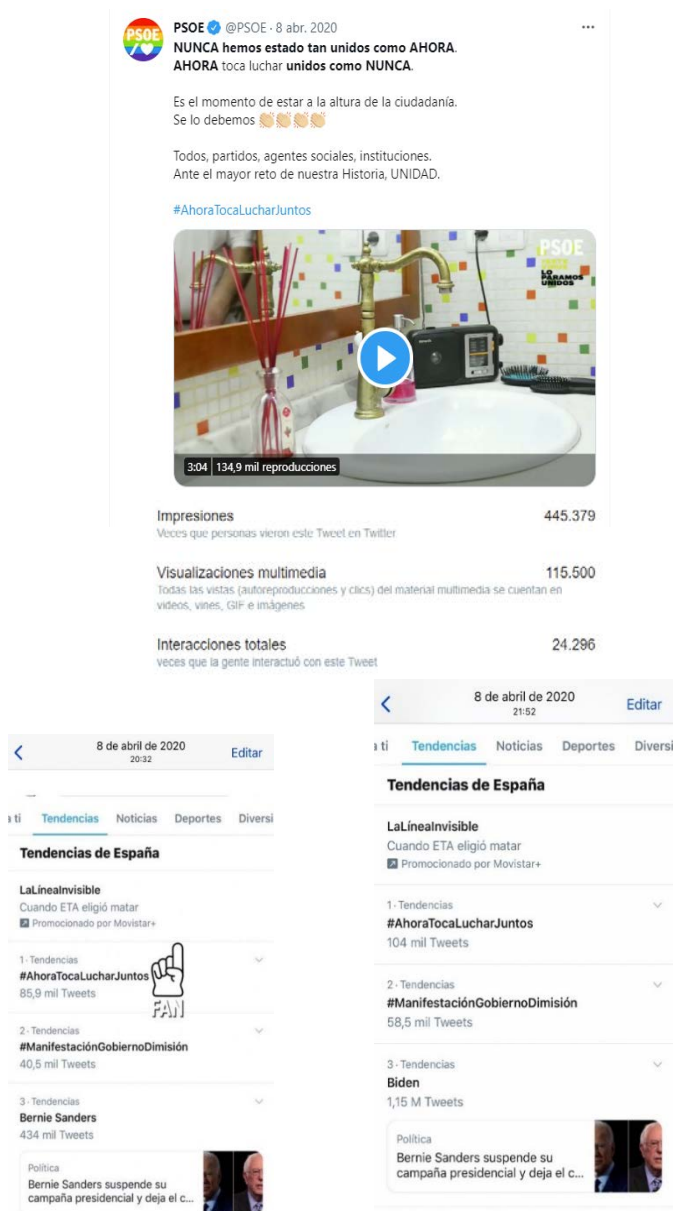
PSOE @PSOE · 8 abr. 2020
NUNCA hemos estado tan unidos como AHORA.
AHORA toca luchar unidos como NUNCA.

Es el momento de estar a la altura de la ciudadanía.
Se lo debemos 👏👏👏👏

Todos, partidos, agentes sociales, instituciones.
Ante el mayor reto de nuestra Historia, UNIDAD.

#AhoraTocaLucharJuntos

PSOE
LO PARAMOS UNIDOS

3:04 | 134,9 mil reproducciones

Impresiones 445.379
Veces que personas vieron este Tweet en Twitter

Visualizaciones multimedia 115.500
Todas las vistas (autoreproducciones y clics) del material multimedia se cuentan en videos, vines, GIF e imágenes

Interacciones totales 24.296
veces que la gente interactuó con este Tweet

8 de abril de 2020
20:32
Editar

a ti Tendencias Noticias Deportes Diversi

Tendencias de España

LaLíneaInvisible
Cuando ETA eligió matar
Promocionado por Movistar+

1 · Tendencias
#AhoraTocaLucharJuntos
85,9 mil Tweets

FAN

2 · Tendencias
#ManifestaciónGobiernoDimisión
40,5 mil Tweets

3 · Tendencias
Bernie Sanders
434 mil Tweets

Política
Bernie Sanders suspende su campaña presidencial y deja el c...

8 de abril de 2020
21:52
Editar

a ti Tendencias Noticias Deportes Diversi

Tendencias de España

LaLíneaInvisible
Cuando ETA eligió matar
Promocionado por Movistar+

1 · Tendencias
#AhoraTocaLucharJuntos
104 mil Tweets

2 · Tendencias
#ManifestaciónGobiernoDimisión
58,5 mil Tweets

3 · Tendencias
Biden
1,15 M Tweets

Política
Bernie Sanders suspende su campaña presidencial y deja el c...